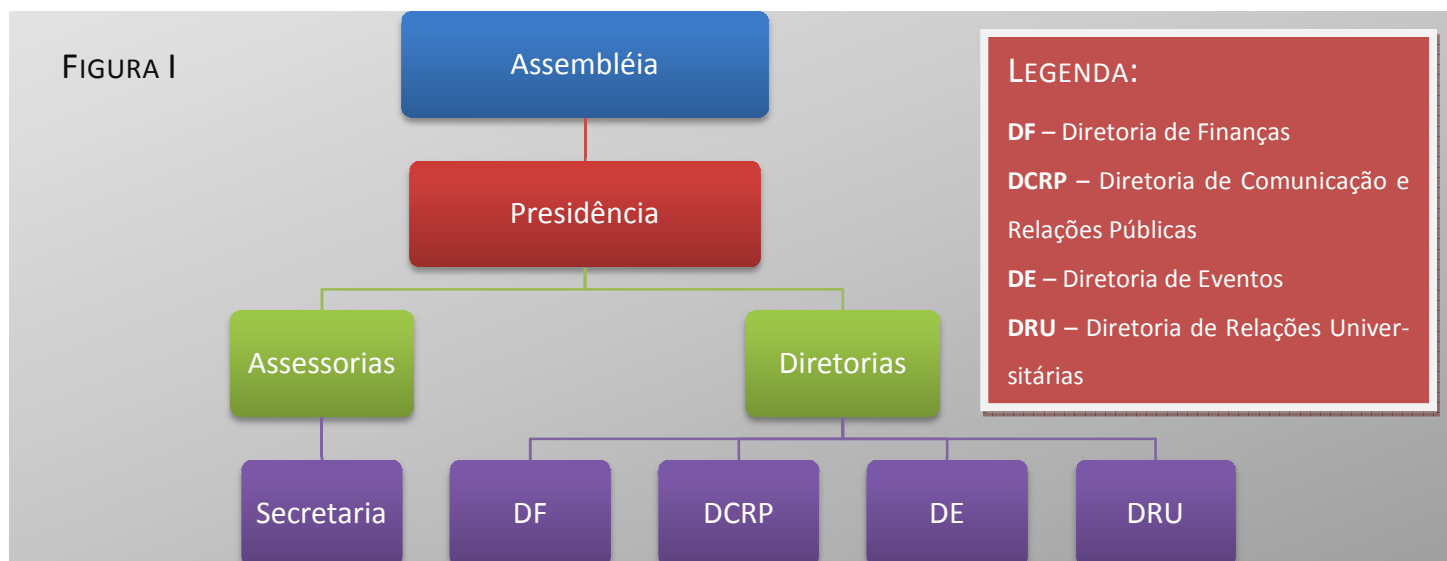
FIGURA I

Assembléia

Presidência

Assessorias

Diretorias

Secretaria

DF

DCRP

DE

DRU

LEGENDA:

**DF** – Diretoria de Finanças

**DCRP** – Diretoria de Comunicação e Relações Públicas

**DE** – Diretoria de Eventos

**DRU** – Diretoria de Relações Universitárias